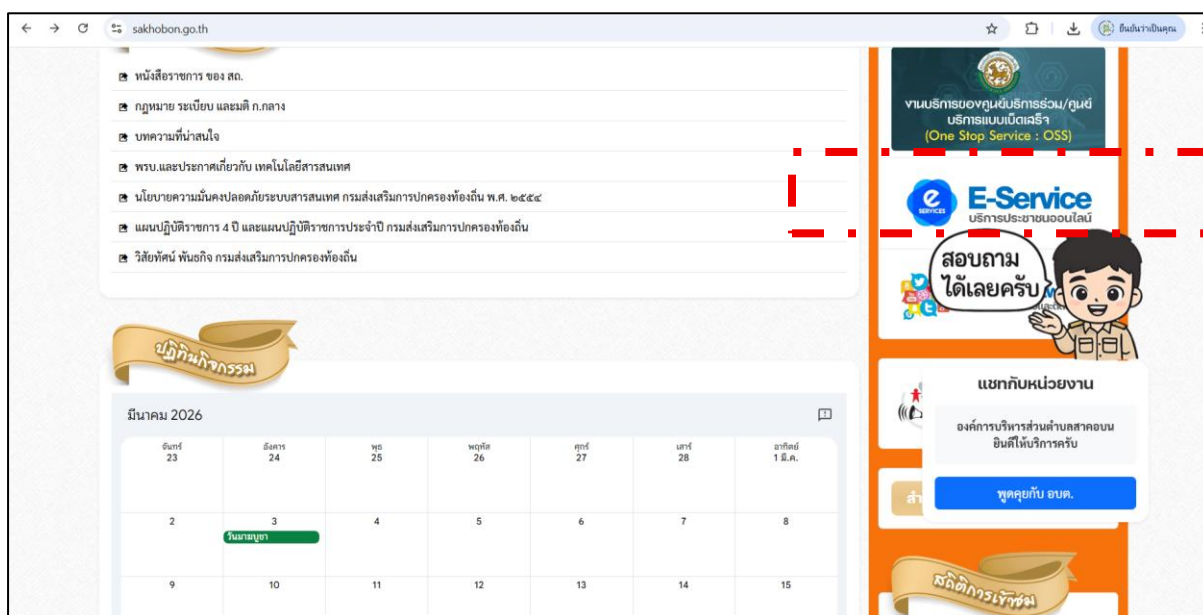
sakhobon.go.th

ยินดีว่าเป็นคุณ

หนังสือราชการ ของ สถ.

กฎหมาย ระเบียบ และมติ ก.กลาง

บทความที่น่าสนใจ

พรบ.และประกาศเกี่ยวกับ เทคโนโลยีสารสนเทศ

นโยบายความมั่นคงปลอดภัยระบบสารสนเทศ กรมส่งเสริมการปกครองท้องถิ่น พ.ศ. ๒๕๕๔

แผนปฏิบัติราชการ 4 ปี และแผนปฏิบัติราชการประจำปี กรมส่งเสริมการปกครองท้องถิ่น

วิสัยทัศน์ พันธกิจ กรมส่งเสริมการปกครองท้องถิ่น

ปฏิทินกิจกรรม

มีนาคม 2026

| จันทร์ 23 | อังคาร 24 | พุธ 25 | พฤหัส 26 | ศุกร์ 27 | เสาร์ 28 | อาทิตย์ 1 มี.ค. |
|---|---|---|---|---|---|---|
| 2 | 3 วันมาฆบูชา | 4 | 5 | 6 | 7 | 8 |
| 9 | 10 | 11 | 12 | 13 | 14 | 15 |

งานบริการของศูนย์บริการร่วม/ศูนย์บริการแบบเบ็ดเสร็จ (One Stop Service : OSS)

E-Service
บริการประชาชนออนไลน์

สอบถาม ได้เลยครับ

แชทกับหน่วยงาน

องค์การบริหารส่วนตำบลสาคอบน ยินดีให้บริการครับ

พูดคุยกับ อบต.

สถิติการเข้าชม